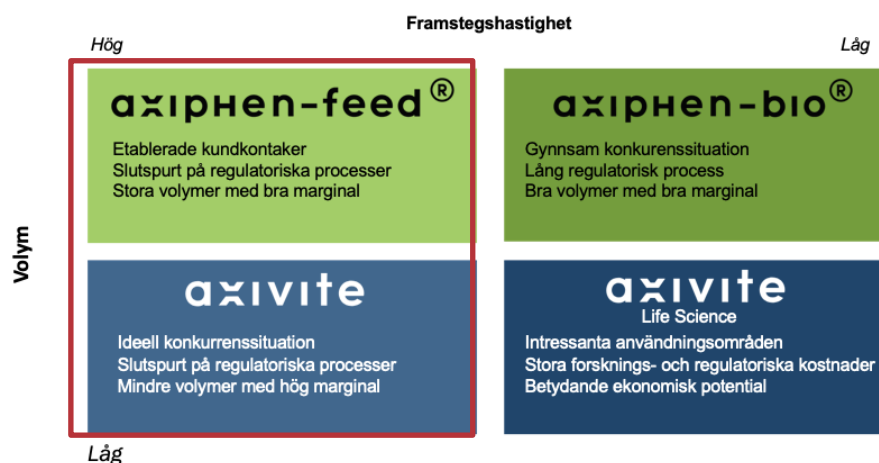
Framstegshastighet

Hög

Låg

Volym

axiphen-feed®

Etablerade kundkontaker
Slutspurt på regulatoriska processer
Stora volymer med bra marginal

axiphen-bio®

Gynnsam konkurrenssituation
Lång regulatorisk process
Bra volymer med bra marginal

axivite

Ideell konkurrenssituation
Slutspurt på regulatoriska processer
Mindre volymer med hög marginal

axivite
Life Science

Intressanta användningsområden
Stora forsknings- och regulatoriska kostnader
Betydande ekonomisk potential

Låg